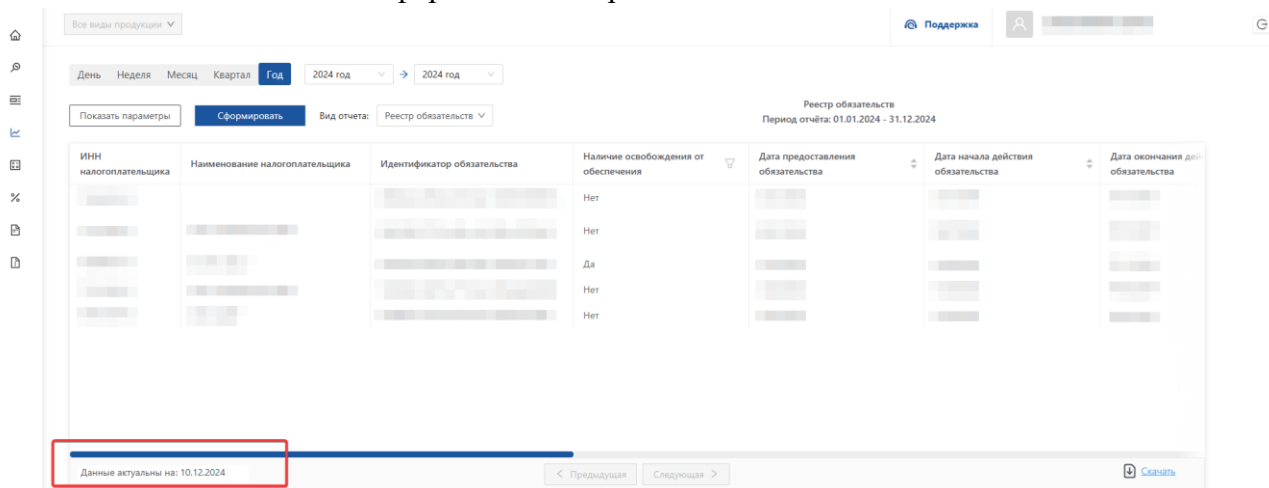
Все виды продукции

Поддержка

День Неделя Месяц Квартал Год 2024 год → 2024 год

Показать параметры Сформировать Вид отчета: Реестр обязательств

Реестр обязательств
Период отчёта: 01.01.2024 - 31.12.2024

| ИНН налогоплательщика | Наименование налогоплательщика | Идентификатор обязательства | Наличие освобождения от обеспечения | Дата предоставления обязательства | Дата начала действия обязательства | Дата окончания дей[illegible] обязательства |
|---|---|---|---|---|---|---|
| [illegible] | | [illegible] | Нет | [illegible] | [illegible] | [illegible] |
| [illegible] | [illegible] | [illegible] | Нет | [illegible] | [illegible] | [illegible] |
| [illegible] | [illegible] | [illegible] | Да | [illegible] | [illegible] | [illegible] |
| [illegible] | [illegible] | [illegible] | Нет | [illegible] | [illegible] | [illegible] |
| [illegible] | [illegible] | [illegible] | Нет | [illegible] | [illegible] | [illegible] |

Данные актуальны на: 10.12.2024

< Предыдущая Следующая >

Скачать